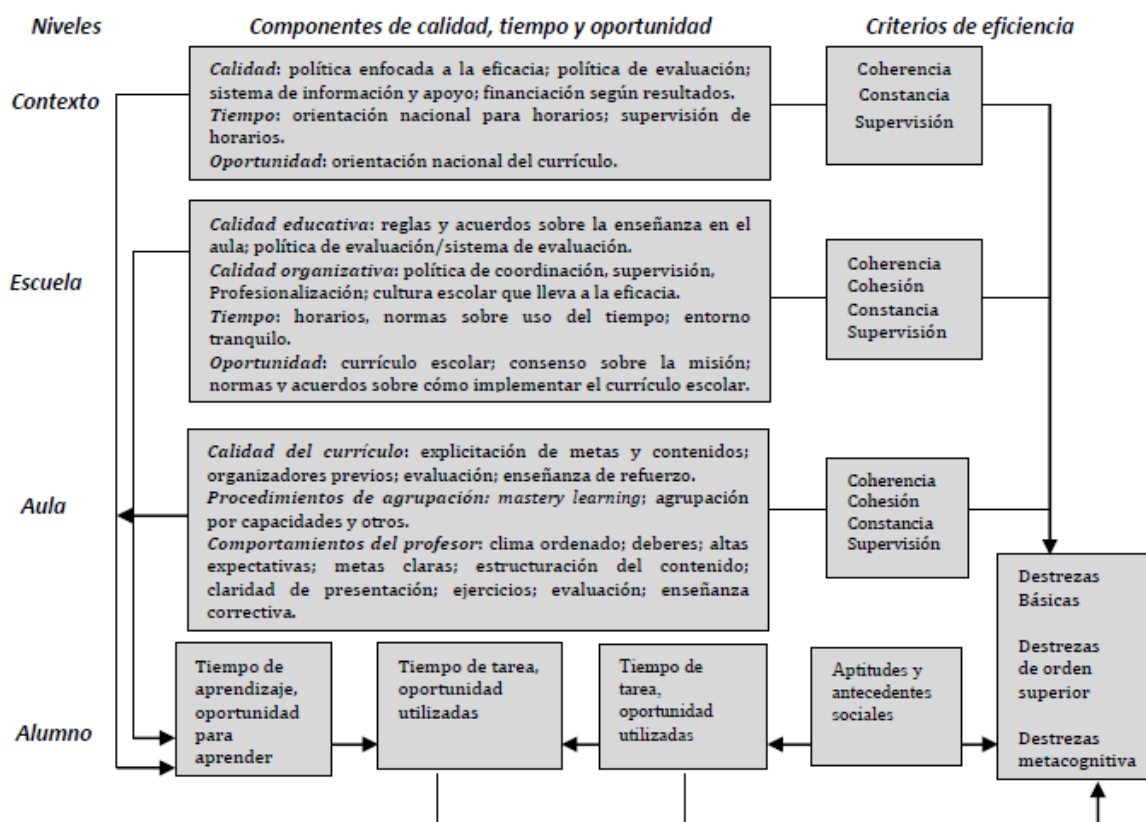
Niveles

Componentes de calidad, tiempo y oportunidad

Criterios de eficiencia

Contexto

*Calidad*: política enfocada a la eficacia; política de evaluación; sistema de información y apoyo; financiación según resultados.
*Tiempo*: orientación nacional para horarios; supervisión de horarios.
*Oportunidad*: orientación nacional del currículo.

Coherencia
Constancia
Supervisión

Escuela

*Calidad educativa*: reglas y acuerdos sobre la enseñanza en el aula; política de evaluación/sistema de evaluación.
*Calidad organizativa*: política de coordinación, supervisión, Profesionalización; cultura escolar que lleva a la eficacia.
*Tiempo*: horarios, normas sobre uso del tiempo; entorno tranquilo.
*Oportunidad*: currículo escolar; consenso sobre la misión; normas y acuerdos sobre cómo implementar el currículo escolar.

Coherencia
Cohesión
Constancia
Supervisión

Aula

*Calidad del currículo*: explicitación de metas y contenidos; organizadores previos; evaluación; enseñanza de refuerzo.
*Procedimientos de agrupación: mastery learning*; agrupación por capacidades y otros.
*Comportamientos del profesor*: clima ordenado; deberes; altas expectativas; metas claras; estructuración del contenido; claridad de presentación; ejercicios; evaluación; enseñanza correctiva.

Coherencia
Cohesión
Constancia
Supervisión

Destrezas Básicas

Destrezas de orden superior

Destrezas metacognitiva

Alumno

Tiempo de aprendizaje, oportunidad para aprender

Tiempo de tarea, oportunidad utilizadas

Tiempo de tarea, oportunidad utilizadas

Aptitudes y antecedentes sociales